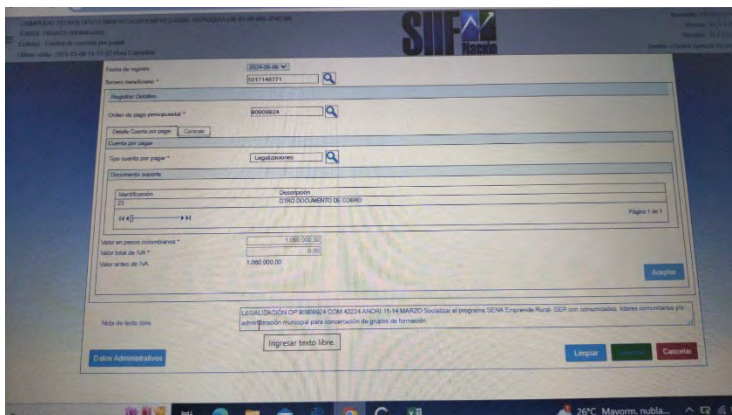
SIIF Nación

Fecha de registro 2024-05-06
Tercero beneficiario * 1017148771

Registrar Detalles

Orden de pago presupuestal * 80809824

Detalle Cuenta por pagar | Contrato

Cuenta por pagar

Tipo cuenta por pagar * Legalizaciones

Documento soporte

| Identificación | Descripción |
|---|---|
| 23 | OTRO DOCUMENTO DE COBRO |

Página 1 de 1

Valor en pesos colombianos * 1.080.000,00
Valor total de IVA * 0,00
Valor antes de IVA 1.080.000,00

Aceptar

Nota de texto libre LEGALIZACION OP 8080982 4 COM 42224 ANORI 11-14 MARZO Socializar el programa SENA Emprende Rural- SER con comunidades, líderes comunitarios y/o administración municipal para concertación de grupos de formación.

Ingresar texto libre.

Datos Administrativos

Limpiar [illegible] Cancelar

26°C Mayorm. nubla...